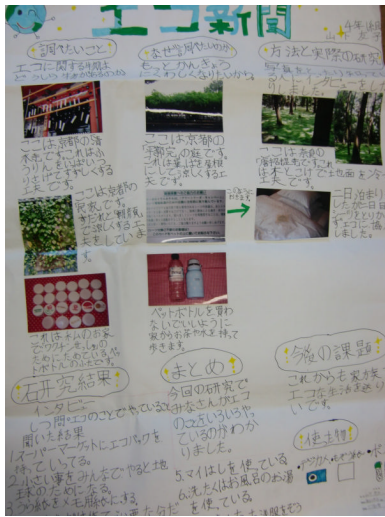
エコ新聞

4年 山

調べたいこと
エコに関する研究をしようと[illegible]

なぜ調べたいのか
もっとかんきょうをよくしたいから

方法と実際の研究
写真をとって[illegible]

ここは京都の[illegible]

ここは京都の御所の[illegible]

ここは京都の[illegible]

ここは京都の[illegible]

三日ほど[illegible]

ペットボトルを買わないでいいように家からお茶や水を持って歩きます。

これは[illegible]

研究結果
インタビュー
1週間エコのことを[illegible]聞いた結果
1.スーパーマーケットにエコバッグを持っていきます。
2.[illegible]

まとめ
今回の研究で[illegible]エコのことがよくわかりました。

5.マイはしを使っている
6.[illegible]お風呂のお湯を使っている

今後の課題
これからも家族でエコを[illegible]いです。

使った物
デジカメ